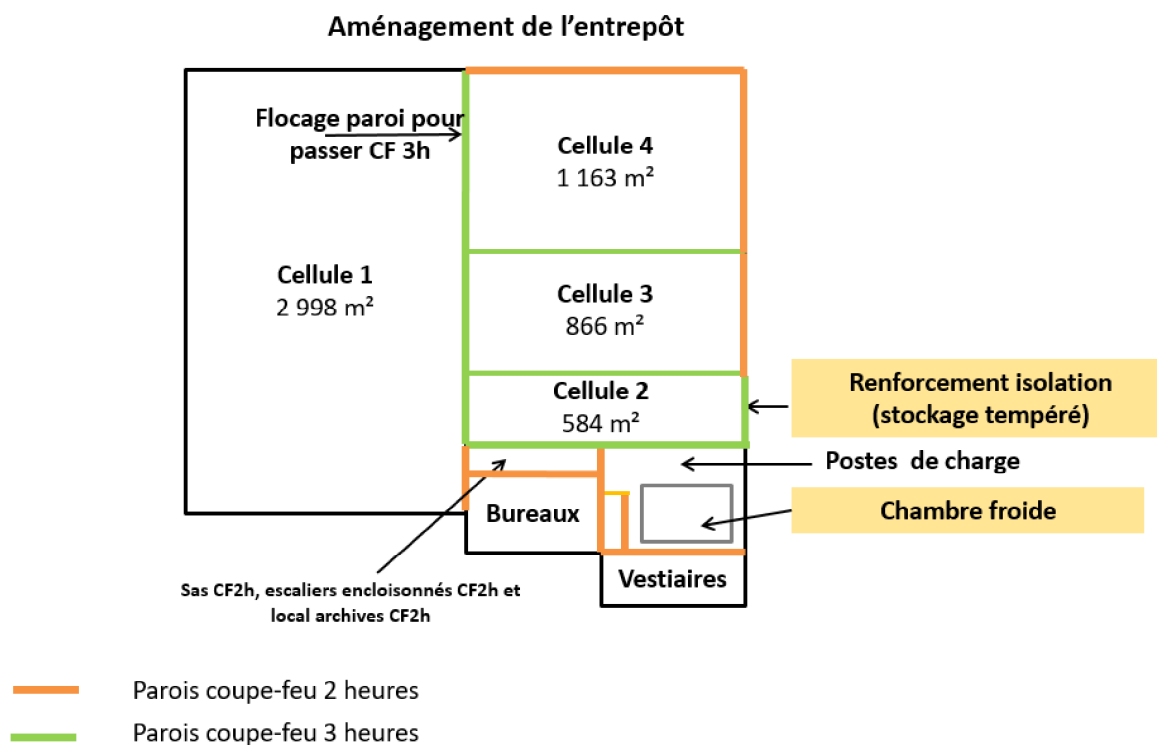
Aménagement de l'entrepôt

Flocage paroi pour passer CF 3h

Cellule 4
1 163 m²

Cellule 1
2 998 m²

Cellule 3
866 m²

Cellule 2
584 m²

Renforcement isolation (stockage tempéré)

Postes de charge

Bureaux

Chambre froide

Vestiaires

Sas CF2h, escaliers encloisonnés CF2h et local archives CF2h

Parois coupe-feu 2 heures

Parois coupe-feu 3 heures